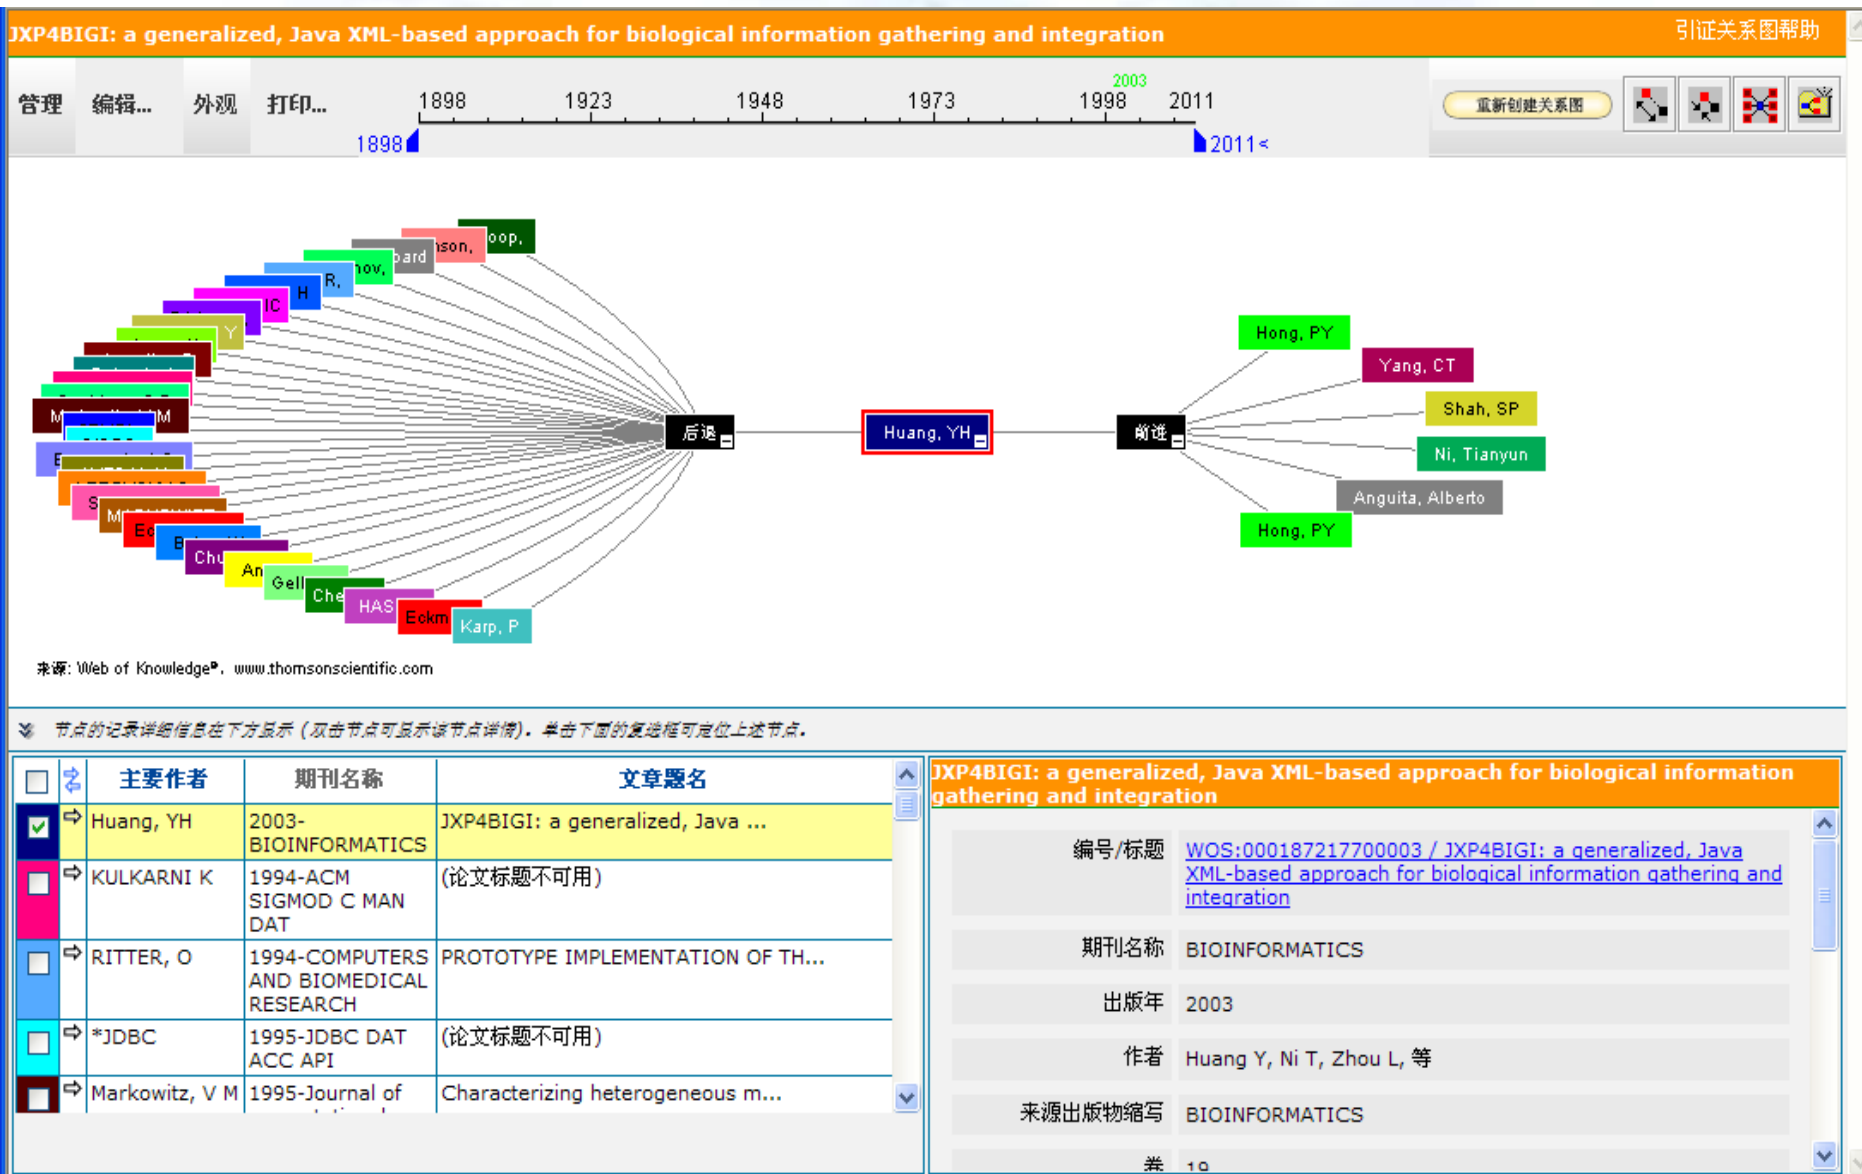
JXP4BIGI: a generalized, Java XML-based approach for biological information gathering and integration

引证关系图帮助

管理 编辑... 外观 打印...

1898 1923 1948 1973 2003 1998 2011

1898 2011

重新创建关系图

oop, son, bard nov, R, H IC Y M M E S M Ec B Chu An Gell Che HAS Eckm Karp, P

后退

Huang, YH

前进

Hong, PY

Yang, CT

Shah, SP

Ni, Tianyun

Anguita, Alberto

Hong, PY

来源: Web of Knowledge®, www.thomsonscientific.com

节点的记录详细信息在下方显示（双击节点可显示该节点详情）。单击下面的复选框可定位上述节点。

| | | 主要作者 | 期刊名称 | 文章题名 |
|---|---|---|---|---|
| ☑ | ⇨ | Huang, YH | 2003-BIOINFORMATICS | JXP4BIGI: a generalized, Java ... |
| ☐ | ⇨ | KULKARNI K | 1994-ACM SIGMOD C MAN DAT | (论文标题不可用) |
| ☐ | ⇨ | RITTER, O | 1994-COMPUTERS AND BIOMEDICAL RESEARCH | PROTOTYPE IMPLEMENTATION OF TH... |
| ☐ | ⇨ | *JDBC | 1995-JDBC DAT ACC API | (论文标题不可用) |
| ☐ | ⇨ | Markowitz, V M | 1995-Journal of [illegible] | Characterizing heterogeneous m... |

JXP4BIGI: a generalized, Java XML-based approach for biological information gathering and integration

| | |
|---|---|
| 编号/标题 | WOS:000187217700003 / JXP4BIGI: a generalized, Java XML-based approach for biological information gathering and integration |
| 期刊名称 | BIOINFORMATICS |
| 出版年 | 2003 |
| 作者 | Huang Y, Ni T, Zhou L, 等 |
| 来源出版物缩写 | BIOINFORMATICS |
| 卷 | 19 |